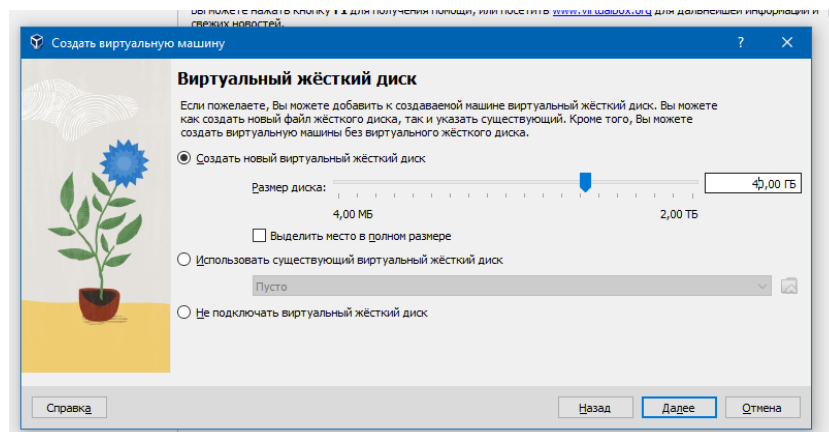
Вы можете нажать кнопку F1 для получения помощи, или посетить www.virtualbox.org для дальнейшей информации и свежих новостей.

Создать виртуальную машину

?

Виртуальный жёсткий диск

Если пожелаете, Вы можете добавить к создаваемой машине виртуальный жёсткий диск. Вы можете как создать новый файл жёсткого диска, так и указать существующий. Кроме того, Вы можете создать виртуальную машины без виртуального жёсткого диска.

Создать новый виртуальный жёсткий диск

Размер диска:

40,00 ГБ

4,00 МБ

2,00 ТБ

Выделить место в полном размере

Использовать существующий виртуальный жёсткий диск

Пусто

Не подключать виртуальный жёсткий диск

Справка

Назад

Далее

Отмена